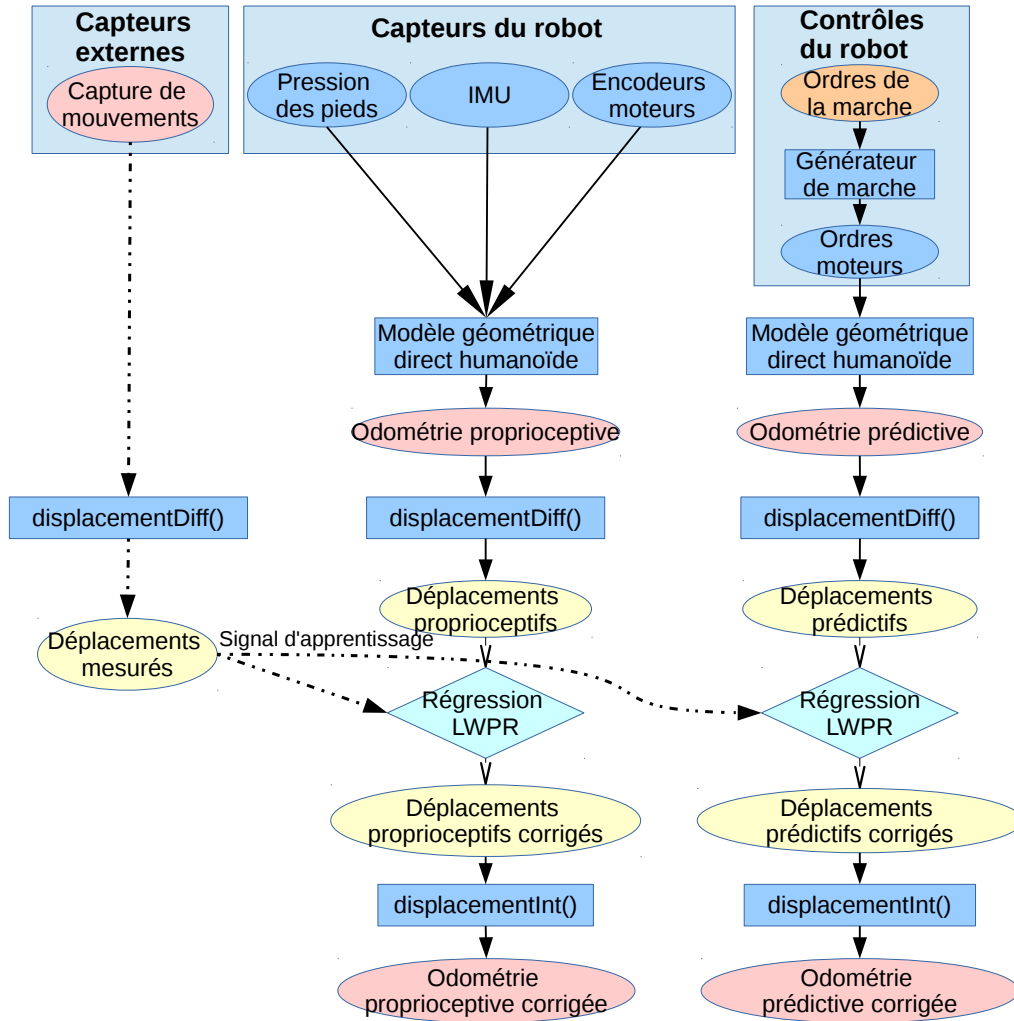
Capteurs externes

Capture de mouvements

Capteurs du robot

Pression des pieds

IMU

Encodeurs moteurs

Contrôles du robot

Ordres de la marche

Générateur de marche

Ordres moteurs

Modèle géométrique direct humanoïde

Modèle géométrique direct humanoïde

Odométrie proprioceptive

Odométrie prédictive

displacementDiff()

displacementDiff()

displacementDiff()

Déplacements proprioceptifs

Déplacements prédictifs

Déplacements mesurés

Signal d'apprentissage

Régression LWPR

Régression LWPR

Déplacements proprioceptifs corrigés

Déplacements prédictifs corrigés

displacementInt()

displacementInt()

Odométrie proprioceptive corrigée

Odométrie prédictive corrigée